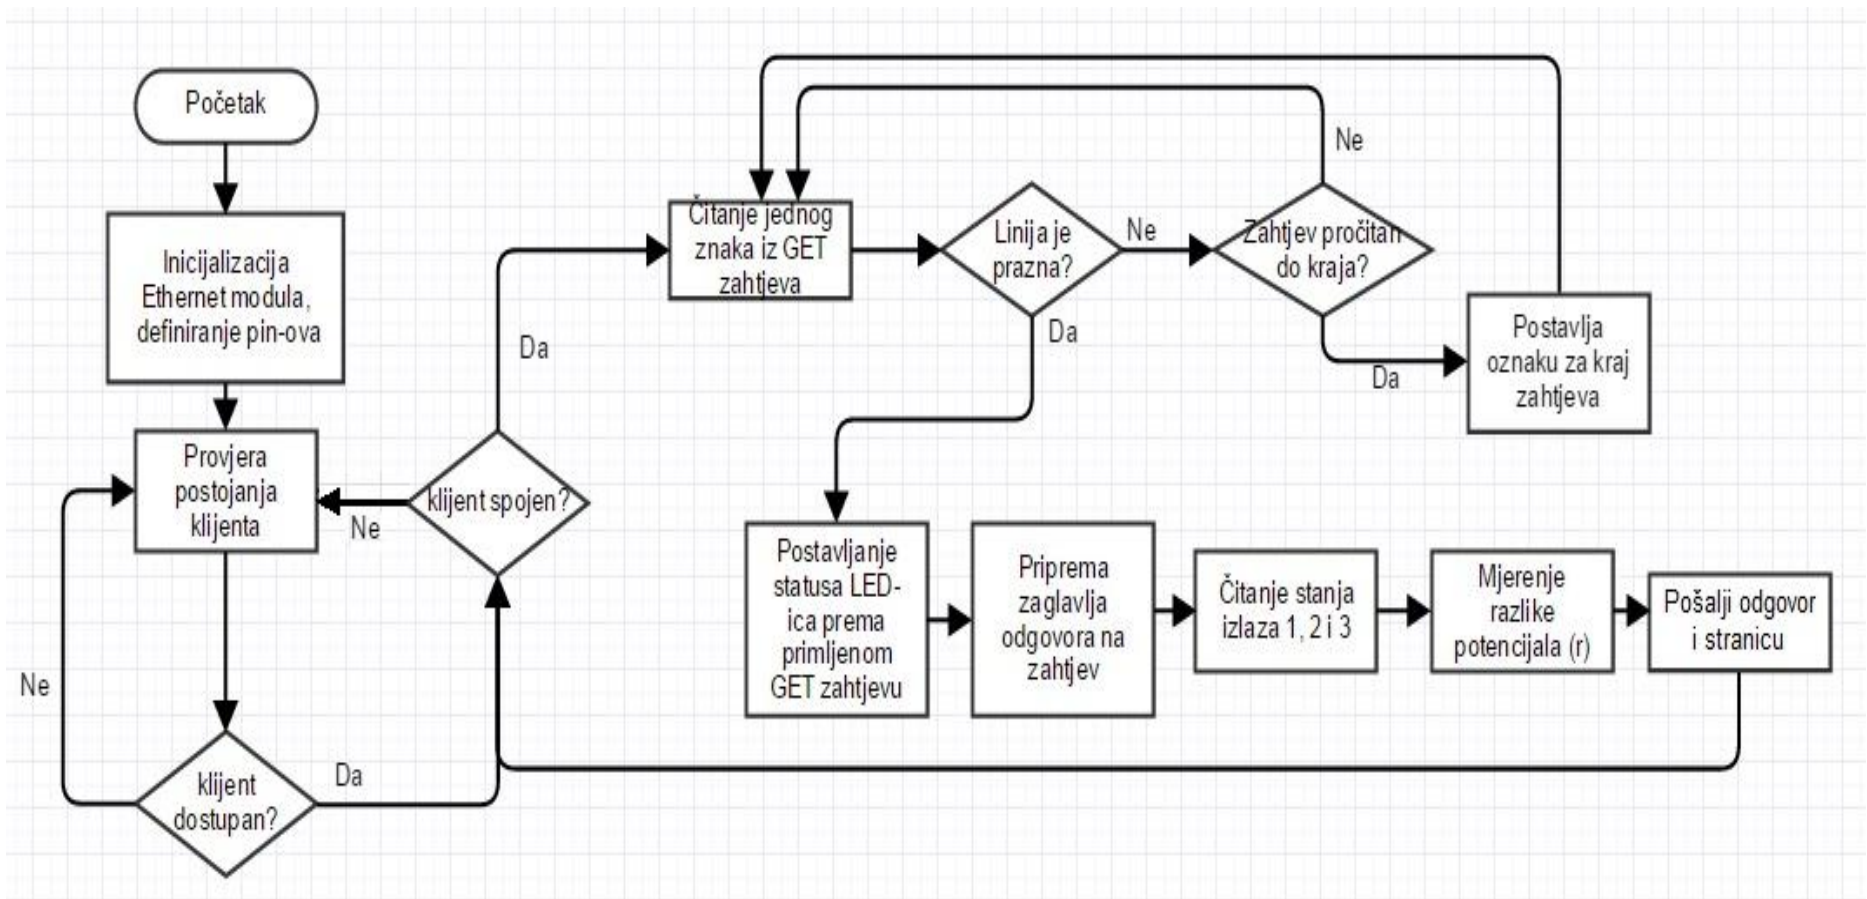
Početak

Inicijalizacija Ethernet modula, definiranje pin-ova

Provjera postojanja klijenta

Ne

klijent dostupan?

Da

klijent spojen?

Ne

Da

Čitanje jednog znaka iz GET zahtjeva

Linija je prazna?

Ne

Da

Zahtjev pročitan do kraja?

Ne

Da

Postavlja oznaku za kraj zahtjeva

Postavljanje statusa LED-ica prema primljenom GET zahtjevu

Priprema zaglavlja odgovora na zahtjev

Čitanje stanja izlaza 1, 2 i 3

Mjerenje razlike potencijala (r)

Pošalji odgovor i stranicu